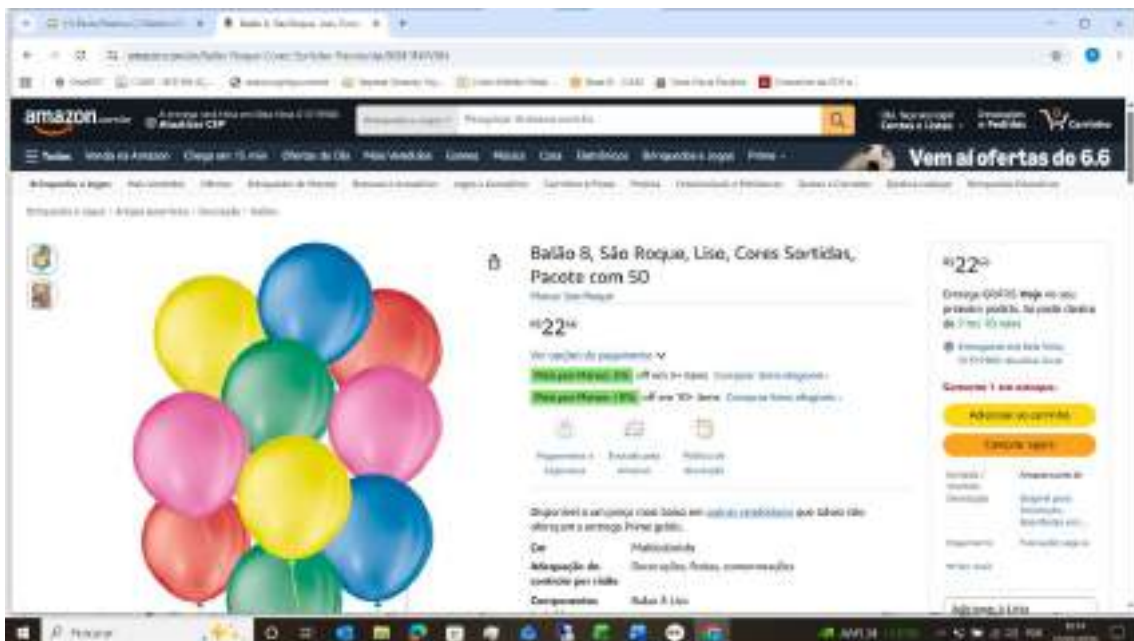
amazon

Todos

Vem aí ofertas de 6.6

Balão 8, São Roque, Liso, Cores Sortidas, Pacote com 50

R$22

R$22

Adicionar ao carrinho

Comprar agora

Cor

Adequação de

Componentes

Balão 8 Liso

Pesquisar